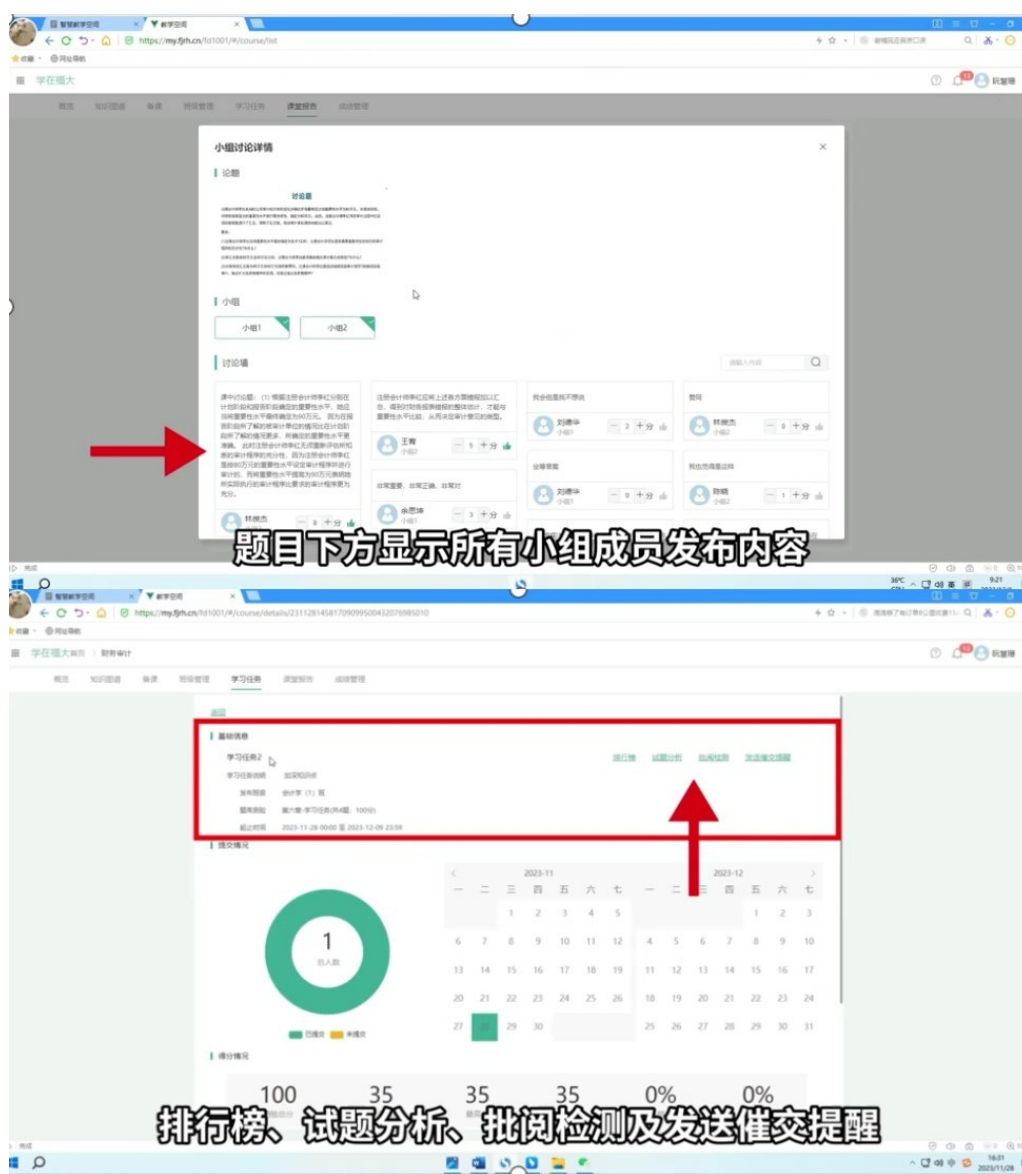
智慧教学空间 × 教学空间 ×

https://my.fjrh.cn/fd1001/#/course/list

收藏 · 网址导航

学在福大

概况 知识图谱 备课 班级管理 学习任务 课堂报告 成绩管理

小组讨论详情

论题

讨论题

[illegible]

小组

小组1 小组2

讨论墙

请输入内容

课中讨论题：（1）根据注册会计师李红分别在计划阶段和报告阶段确定的重要性水平，她应当将重要性水平修改为90万元。因为在报告阶段有了解的被审计单位的情况比在计划阶段了解的情况更多。所确定的重要性水平更准确。此时注册会计师李红无须重新评估所知悉的审计程序的充分性，因为注册会计师李红是按80万元的重要性水平设定审计程序的进行审计的，而将重要性水平提高为90万元表明按所实际执行的审计程序比要求的审计程序更为充分。

林焕贞 0 +分

注册会计师李红应将上述各方面模拟以汇总，得到对财务报表错报的整体估计，才能与重要性水平比较，从而决定审计意见的类型。

王青 小组2 5 +分

非常重要，非常正确，非常对

余思琪 小组1 3 +分

我会但是我不想说

刘德华 小组1 2 +分

这等答案

刘德华 小组1 0 +分

赞同

林焕贞 小组2 0 +分

我也觉得是这样

陈晓 小组2 1 +分

题目下方显示所有小组成员发布内容

36°C 9:21

智慧教学空间 × 教学空间 ×

https://my.fjrh.cn/fd1001/#/course/details/231128145817090995004320769850 10

收藏 · 网址导航

学在福大 首页 | 财务审计

概况 知识图谱 备课 班级管理 学习任务 课堂报告 成绩管理

返回

基础信息

学习任务2

学习任务说明 加深知识点

发布班级 会计学（1）班

题库资料 第六章-学习任务(共4题，100分)

截止时间 2023-11-28 00:00 至 2023-12-09 23:59

排行榜 试题分析 批阅检测 发送催交提醒

提交情况

| 2023-11 | | | | | | | 2023-12 | | | | | | |
|---|---|---|---|---|---|---|---|---|---|---|---|---|---|
| 一 | 二 | 三 | 四 | 五 | 六 | 七 | 一 | 二 | 三 | 四 | 五 | 六 | 七 |
| | | 1 | 2 | 3 | 4 | 5 | | | | | 1 | 2 | 3 |
| 6 | 7 | 8 | 9 | 10 | 11 | 12 | 4 | 5 | 6 | 7 | 8 | 9 | 10 |
| 13 | 14 | 15 | 16 | 17 | 18 | 19 | 11 | 12 | 13 | 14 | 15 | 16 | 17 |
| 20 | 21 | 22 | 23 | 24 | 25 | 26 | 18 | 19 | 20 | 21 | 22 | 23 | 24 |
| 27 | 28 | 29 | 30 | | | | 25 | 26 | 27 | 28 | 29 | 30 | 31 |

1
总人数

已提交 未提交

得分情况

100 35 35 35 0% 0%

排行榜、试题分析、批阅检测及发送催交提醒

16:01 2023/11/28